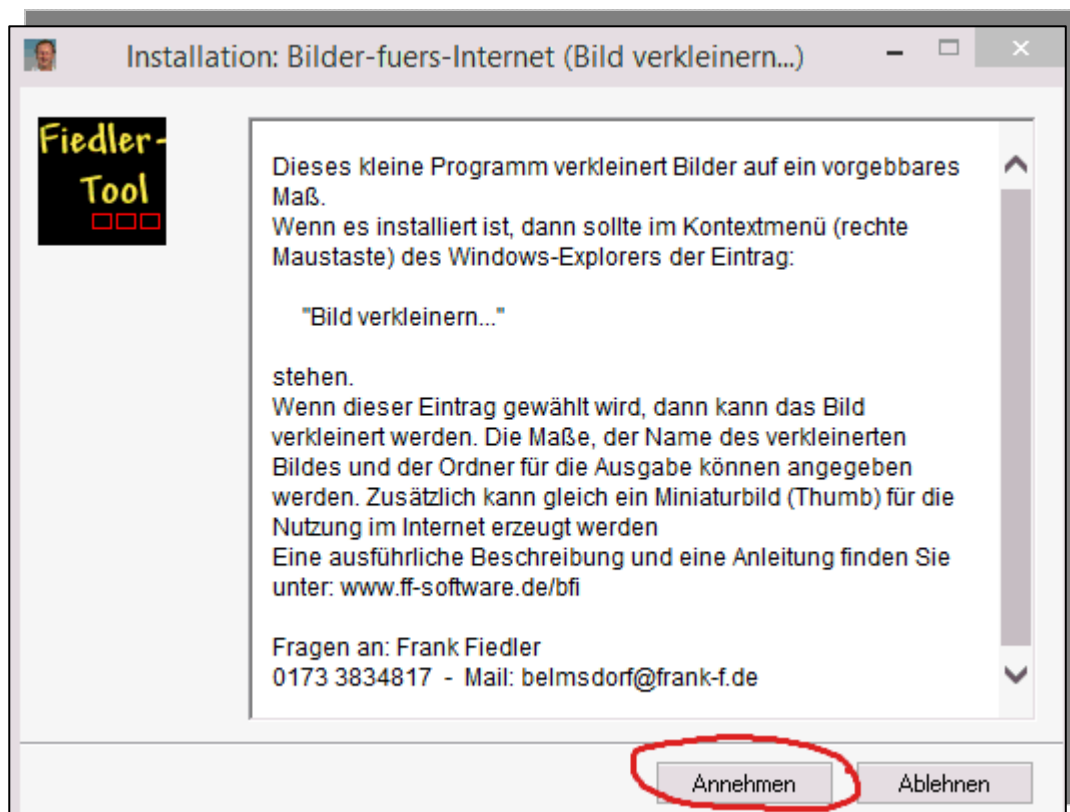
Installation: Bilder-fuers-Internet (Bild verkleinern...)

Fiedler-
Tool

Dieses kleine Programm verkleinert Bilder auf ein vorgebbares Maß.
Wenn es installiert ist, dann sollte im Kontextmenü (rechte Maustaste) des Windows-Explorers der Eintrag:

"Bild verkleinern..."

stehen.
Wenn dieser Eintrag gewählt wird, dann kann das Bild verkleinert werden. Die Maße, der Name des verkleinerten Bildes und der Ordner für die Ausgabe können angegeben werden. Zusätzlich kann gleich ein Miniaturbild (Thumb) für die Nutzung im Internet erzeugt werden
Eine ausführliche Beschreibung und eine Anleitung finden Sie unter: www.ff-software.de/bfi

Fragen an: Frank Fiedler
0173 3834817 - Mail: belmsdorf@frank-f.de

Annehmen
Ablehnen